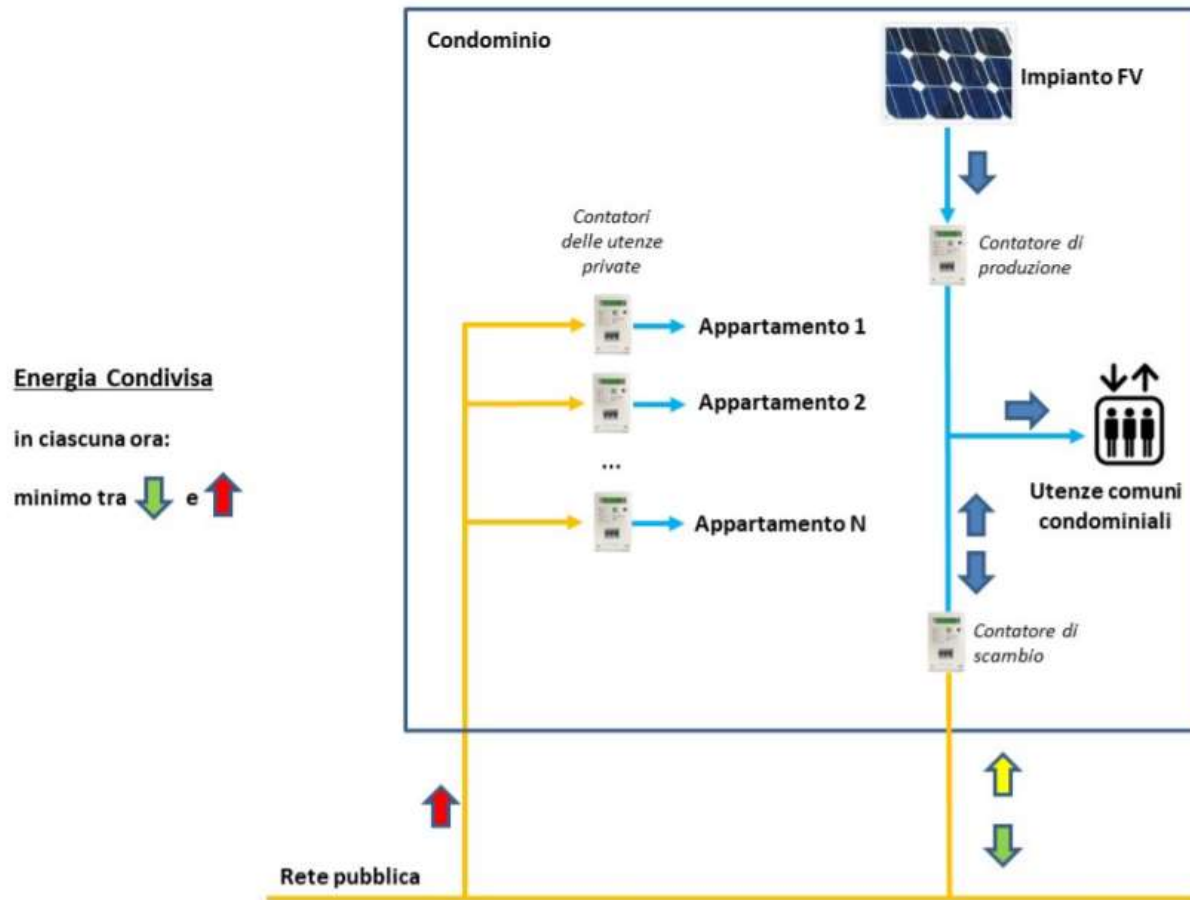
Condominio

Impianto FV

Contatori delle utenze private

Contatore di produzione

Appartamento 1

Appartamento 2

...

Appartamento N

Energia Condivisa

in ciascuna ora:

minimo tra e

Utenze comuni condominiali

Contatore di scambio

Rete pubblica